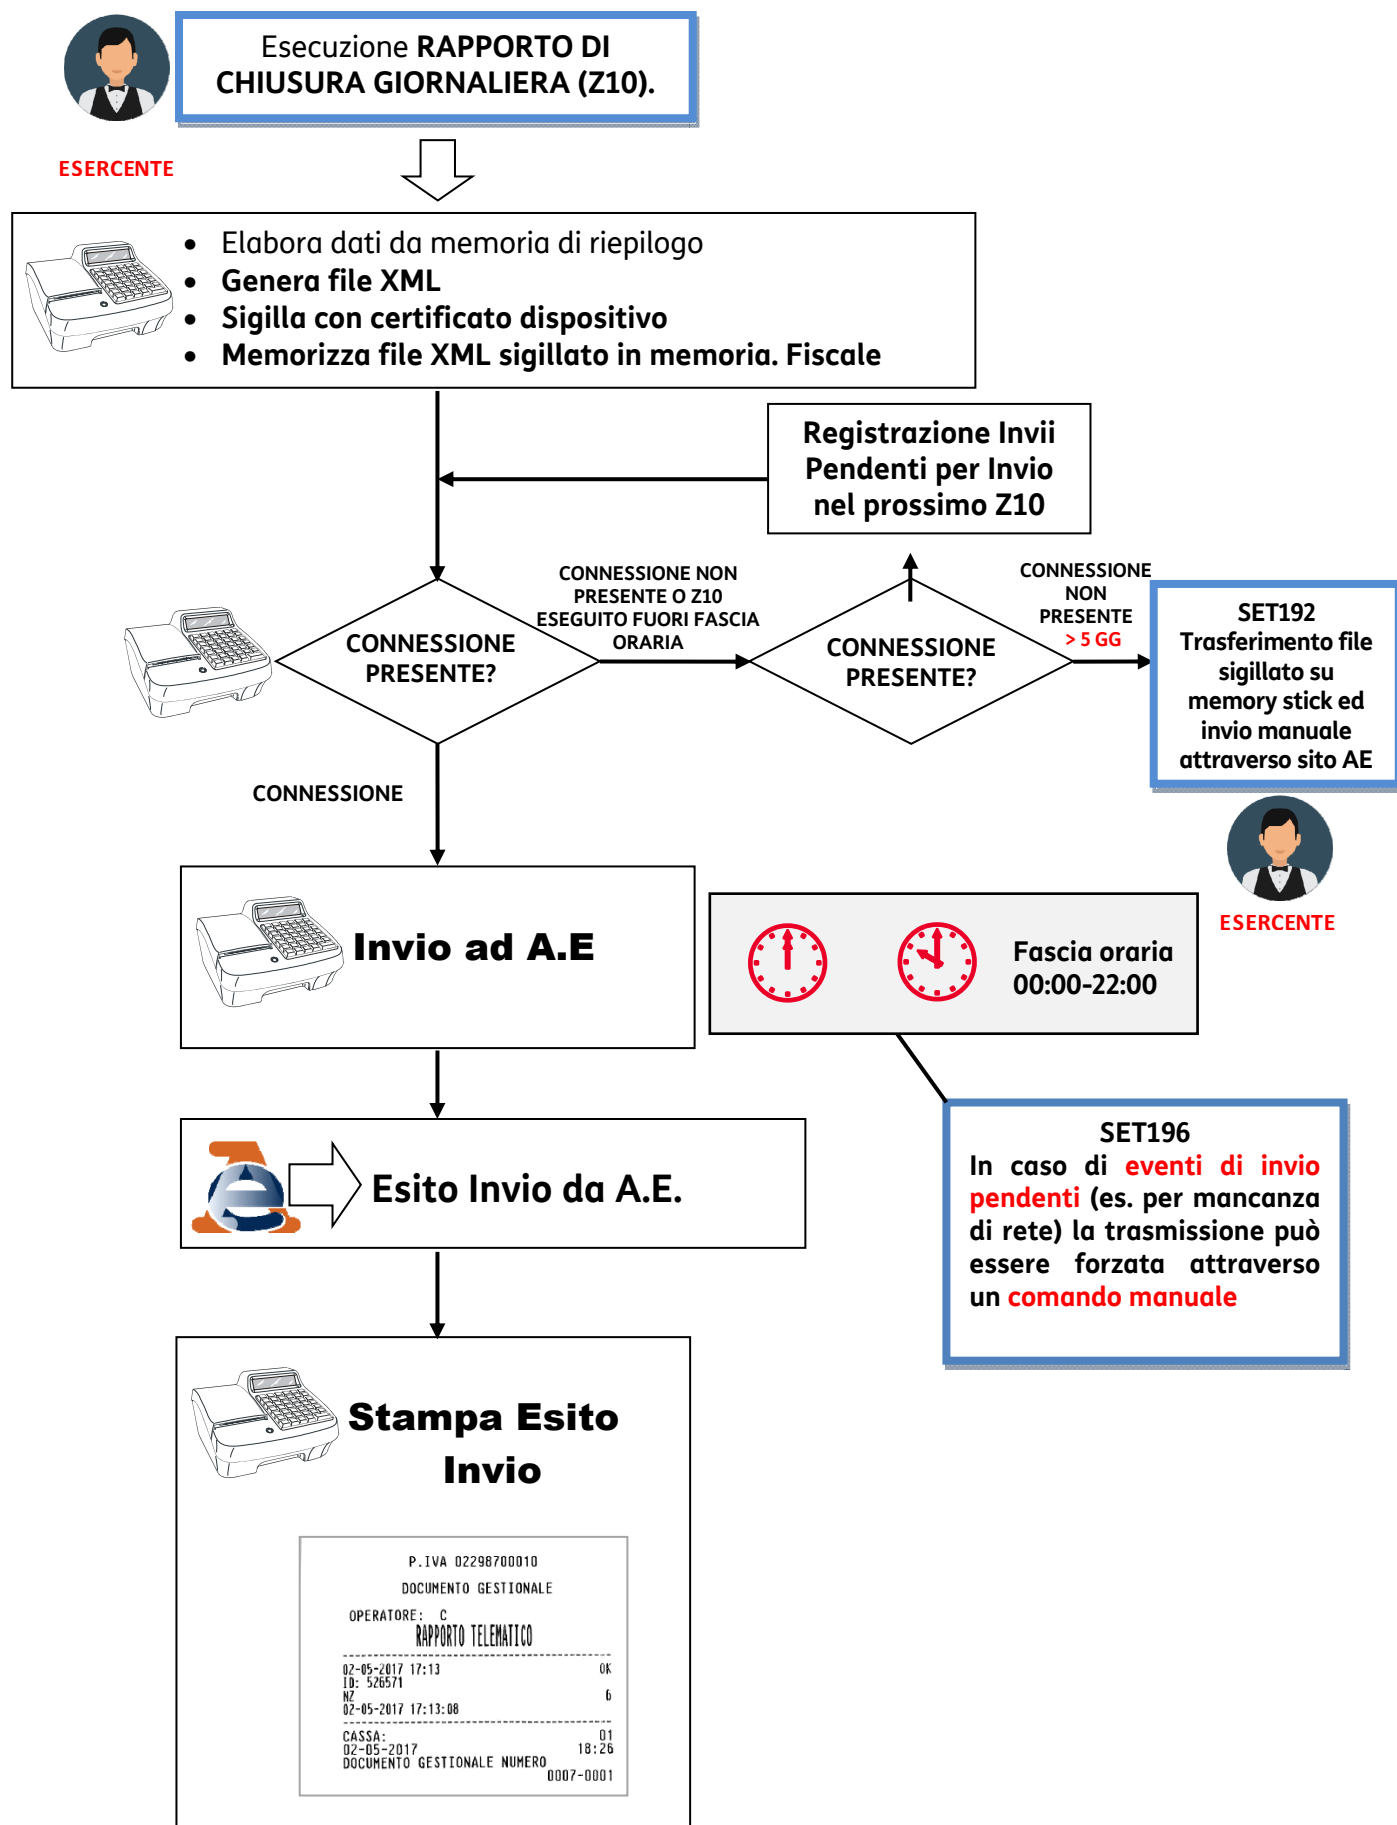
Esecuzione RAPPORTO DI CHIUSURA GIORNALIERA (Z10).

ESERCENTE

- Elabora dati da memoria di riepilogo
- Genera file XML
- Sigilla con certificato dispositivo
- Memorizza file XML sigillato in memoria. Fiscale

Registrazione Invii Pendenti per Invio nel prossimo Z10

CONNESSIONE PRESENTE?

CONNESSIONE NON PRESENTE O Z10 ESEGUITO FUORI FASCIA ORARIA

CONNESSIONE PRESENTE?

CONNESSIONE NON PRESENTE > 5 GG

SET192 Trasferimento file sigillato su memory stick ed invio manuale attraverso sito AE

ESERCENTE

CONNESSIONE

Invio ad A.E

Fascia oraria 00:00-22:00

Esito Invio da A.E.

SET196
In caso di eventi di invio pendenti (es. per mancanza di rete) la trasmissione può essere forzata attraverso un comando manuale

Stampa Esito Invio

P.IVA 02298700010
DOCUMENTO GESTIONALE
OPERATORE: C
RAPPORTO TELEMATICO
02-05-2017 17:13 OK
ID: 526571
NZ 6
02-05-2017 17:13:08
CASSA: 01
02-05-2017 18:26
DOCUMENTO GESTIONALE NUMERO
0007-0001